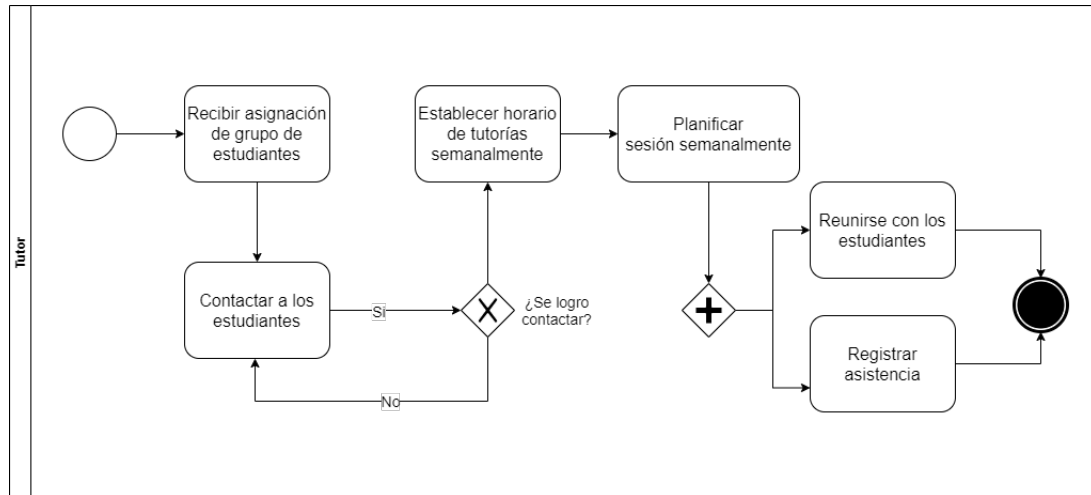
Tutor

Recibir asignación de grupo de estudiantes

Contactar a los estudiantes

Si

¿Se logro contactar?

No

Establecer horario de tutorías semanalmente

Planificar sesión semanalmente

Reunirse con los estudiantes

Registrar asistencia